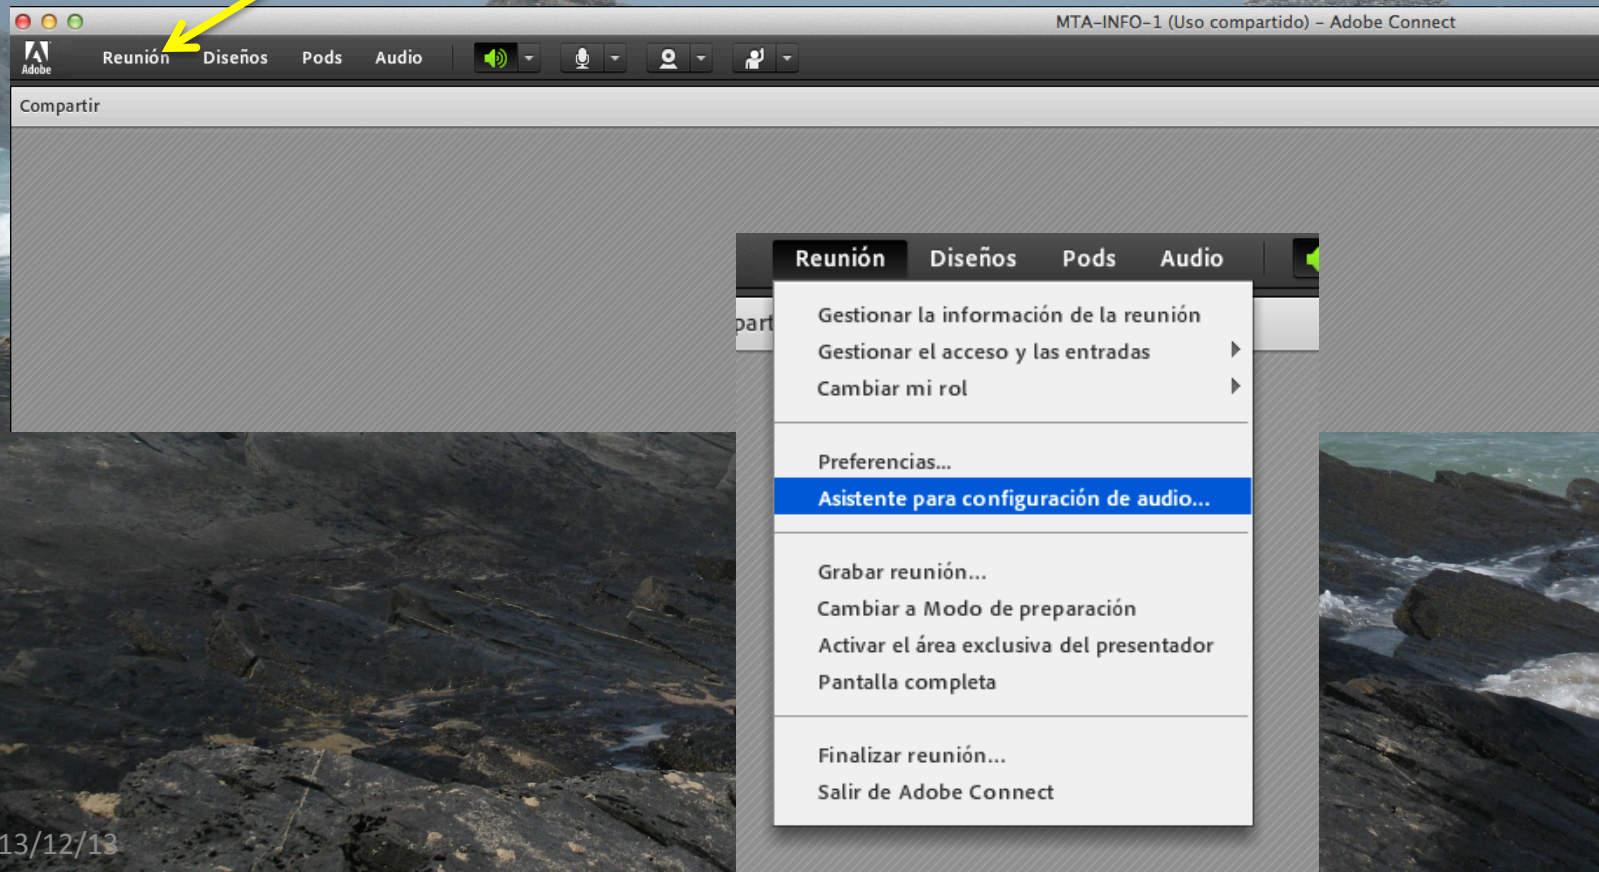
MTA-INFO-1 (Uso compartido) - Adobe Connect

Adobe

Reunión Diseños Pods Audio

Compartir

Reunión Diseños Pods Audio

part

Gestionar la información de la reunión
Gestionar el acceso y las entradas
Cambiar mi rol

Preferencias...
Asistente para configuración de audio...

Grabar reunión...
Cambiar a Modo de preparación
Activar el área exclusiva del presentador
Pantalla completa

Finalizar reunión...
Salir de Adobe Connect

13/12/13